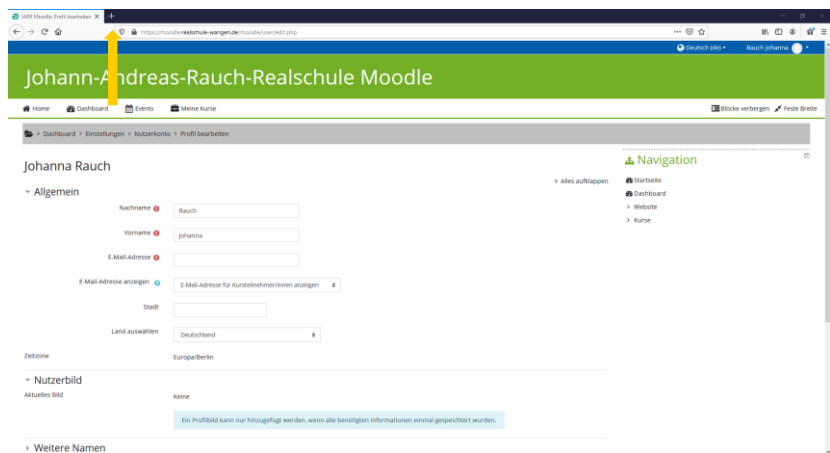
JARR Moodle: Profil bearbeiten ×
https://moodle.realschule-wangen.de/moodle/user/edit.php
Deutsch (de) ▾ Rauch Johanna

Johann-Andreas-Rauch-Realschule Moodle

Home Dashboard Events Meine Kurse
Blöcke verbergen Feste Breite

Dashboard > Einstellungen > Nutzerkonto > Profil bearbeiten

Johanna Rauch

Alles aufklappen

Allgemein

Nachname: Rauch
Vorname: Johanna
E-Mail-Adresse
E-Mail-Adresse anzeigen: E-Mail-Adresse für Kursteilnehmer/innen anzeigen
Stadt
Land auswählen: Deutschland
Zeitzone: Europa/Berlin

Nutzerbild
Aktuelles Bild: Keine
Ein Profilbild kann nur hinzugefügt werden, wenn alle benötigten Informationen einmal gespeichert wurden.

Weitere Namen

Navigation
Startseite
Dashboard
Website
Kurse